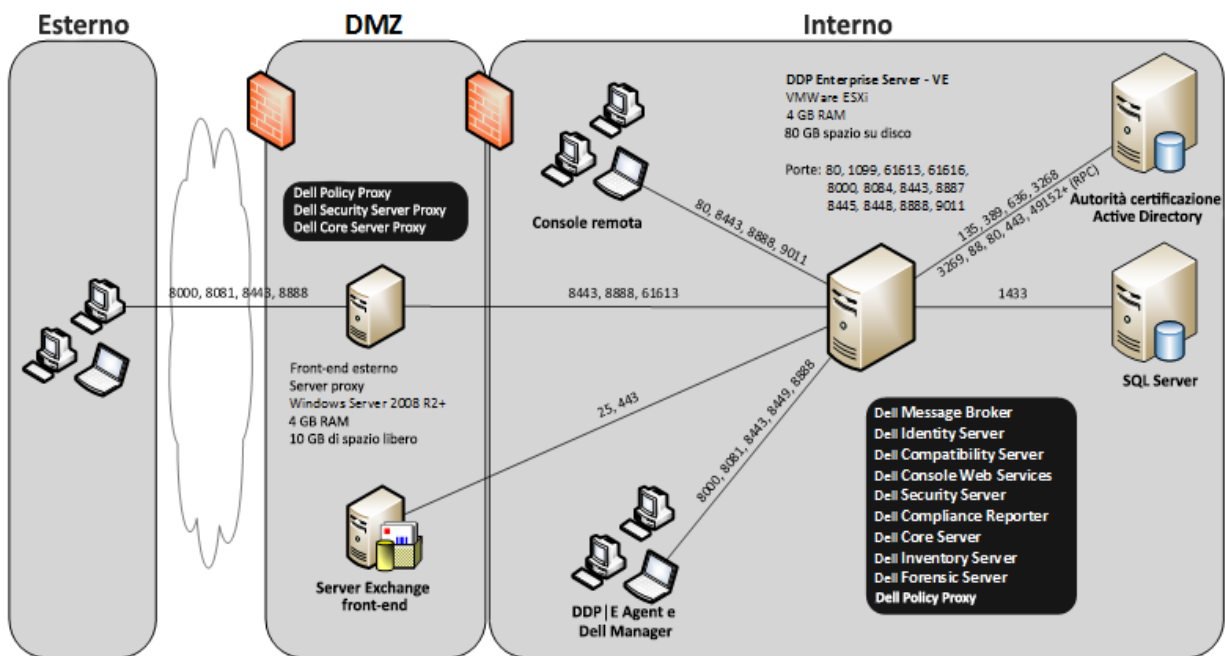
Esterno

DMZ

Interno

DDP Enterprise Server - VE
VMWare ESXi
4 GB RAM
80 GB spazio su disco

Porte: 80, 1099, 61613, 61616, 8000, 8084, 8443, 8887 8445, 8448, 8888, 9011

Dell Policy Proxy
Dell Security Server Proxy
Dell Core Server Proxy

Console remota

80, 8443, 8888, 9011

135, 389, 636, 3268
3269, 88, 80, 443, 49152+ (RPC)

Autorità certificazione
Active Directory

8000, 8081, 8443, 8888

8443, 8888, 61613

1433

SQL Server

Front-end esterno
Server proxy
Windows Server 2008 R2+
4 GB RAM
10 GB di spazio libero

25, 443

8000, 8081, 8443, 8449, 8888

Dell Message Broker
Dell Identity Server
Dell Compatibility Server
Dell Console Web Services
Dell Security Server
Dell Compliance Reporter
Dell Core Server
Dell Inventory Server
Dell Forensic Server
Dell Policy Proxy

Server Exchange
front-end

DDP|E Agent e
Dell Manager